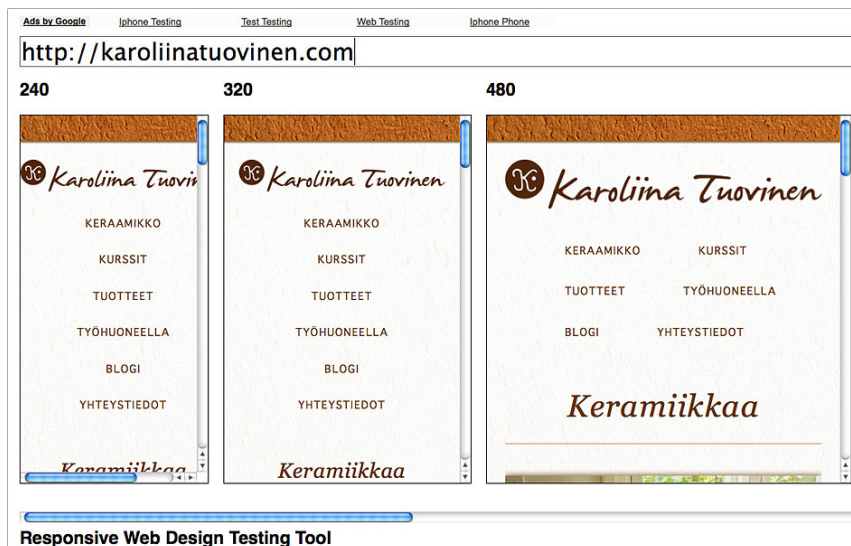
Ads by Google Iphone Testing Test Testing Web Testing Iphone Phone

http://karoliinatuovinen.com

240

320

480

K Karoliina Tuovi

KERAAMIKKO

KURSSIT

TUOTTEET

TYÖHUONEELLA

BLOGI

YHTEYSTIEDOT

Keramiikkaa

K Karoliina Tuovinen

KERAAMIKKO

KURSSIT

TUOTTEET

TYÖHUONEELLA

BLOGI

YHTEYSTIEDOT

Keramiikkaa

K Karoliina Tuovinen

KERAAMIKKO KURSSIT

TUOTTEET TYÖHUONEELLA

BLOGI YHTEYSTIEDOT

Keramiikkaa

Responsive Web Design Testing Tool